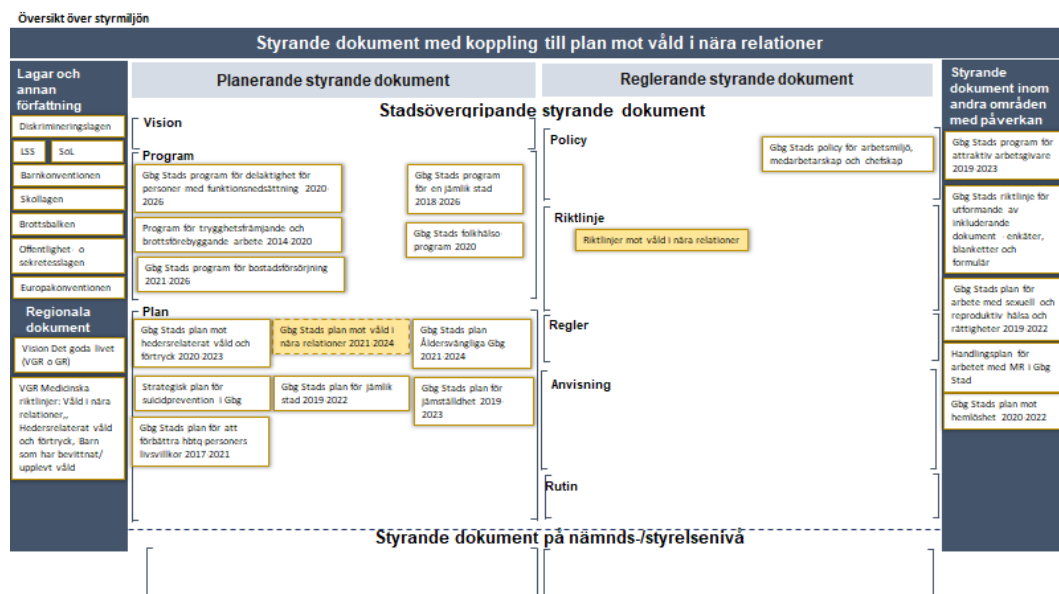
Översikt över styrmiljön

Styrande dokument med koppling till plan mot våld i nära relationer

Lagar och annan författning

Diskrimineringslagen

LSS

SoL

Barnkonventionen

Skollagen

Brottsbalken

Offentlighet- o sekretesslagen

Europakonventionen

Regionala dokument

Vision Det goda livet (VGR o GR)

VGR Medicinska riktlinjer: Våld i nära relationer,, Hedersrelaterat våld och förtryck, Barn som har bevittnat/ upplevt våld

Planerande styrande dokument

Reglerande styrande dokument

Stadsövergripande styrande dokument

Vision

Program

Gbg Stads program för delaktighet för personer med funktionsnedsättning 2020-2026

Gbg Stads program för en jämlik stad 2018-2026

Program för trygghetsfrämjande och brottsförebyggande arbete 2014-2020

Gbg Stads folkhälso-program 2020

Gbg Stads program för bostadsförsörjning 2021-2026

Plan

Gbg Stads plan mot hedersrelaterat våld och förtryck 2020-2023

Gbg Stads plan mot våld i nära relationer 2021-2024

Gbg Stads plan Åldersvänliga Gbg 2021-2024

Strategisk plan för suicidprevention i Gbg

Gbg Stads plan för jämlik stad 2019-2022

Gbg Stads plan för jämställdhet 2019-2023

Gbg Stads plan för att förbättra hbtq personers livsvillkor 2017-2021

Policy

Gbg Stads policy för arbetsmiljö, medarbetarskap och chefskap

Riktlinje

Riktlinjer mot våld i nära relationer

Regler

Anvisning

Rutin

Styrande dokument inom andra områden med påverkan

Gbg Stads program för attraktiv arbetsgivare 2019-2023

Gbg Stads riktlinje för utformande av inkluderande dokument - enkäter, blanketter och formulär

Gbg Stads plan för arbete med sexuell och reproduktiv hälsa och rättigheter 2019-2022

Handlingsplan för arbetet med MR i Gbg Stad

Gbg Stads plan mot hemlöshet 2020-2022

Styrande dokument på nämnds-/styrelsenivå